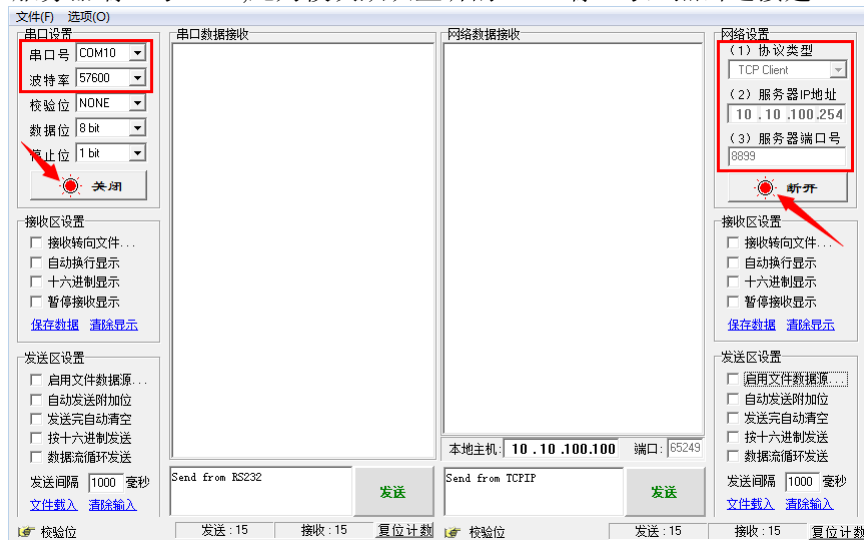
文件(F) 选项(O)

串口设置
串口号 COM10
波特率 57600
校验位 NONE
数据位 8 bit
停止位 1 bit
关闭

接收区设置
接收转向文件...
自动换行显示
十六进制显示
暂停接收显示
保存数据 清除显示

发送区设置
启用文件数据源...
自动发送附加位
发送完自动清空
按十六进制发送
数据流循环发送
发送间隔 1000 毫秒
文件载入 清除输入

串口数据接收

Send from RS232
发送

网络数据接收

本地主机: 10 .10 .100.100 端口: 65249

Send from TCPIP
发送

网络设置
(1) 协议类型
TCP Client
(2) 服务器IP地址
10 .10 .100.254
(3) 服务器端口号
8899
断开

接收区设置
接收转向文件...
自动换行显示
十六进制显示
暂停接收显示
保存数据 清除显示

发送区设置
启用文件数据源...
自动发送附加位
发送完自动清空
按十六进制发送
数据流循环发送
发送间隔 1000 毫秒
文件载入 清除输入

校验位 发送:15 接收:15 复位计数 校验位 发送:15 接收:15 复位计数